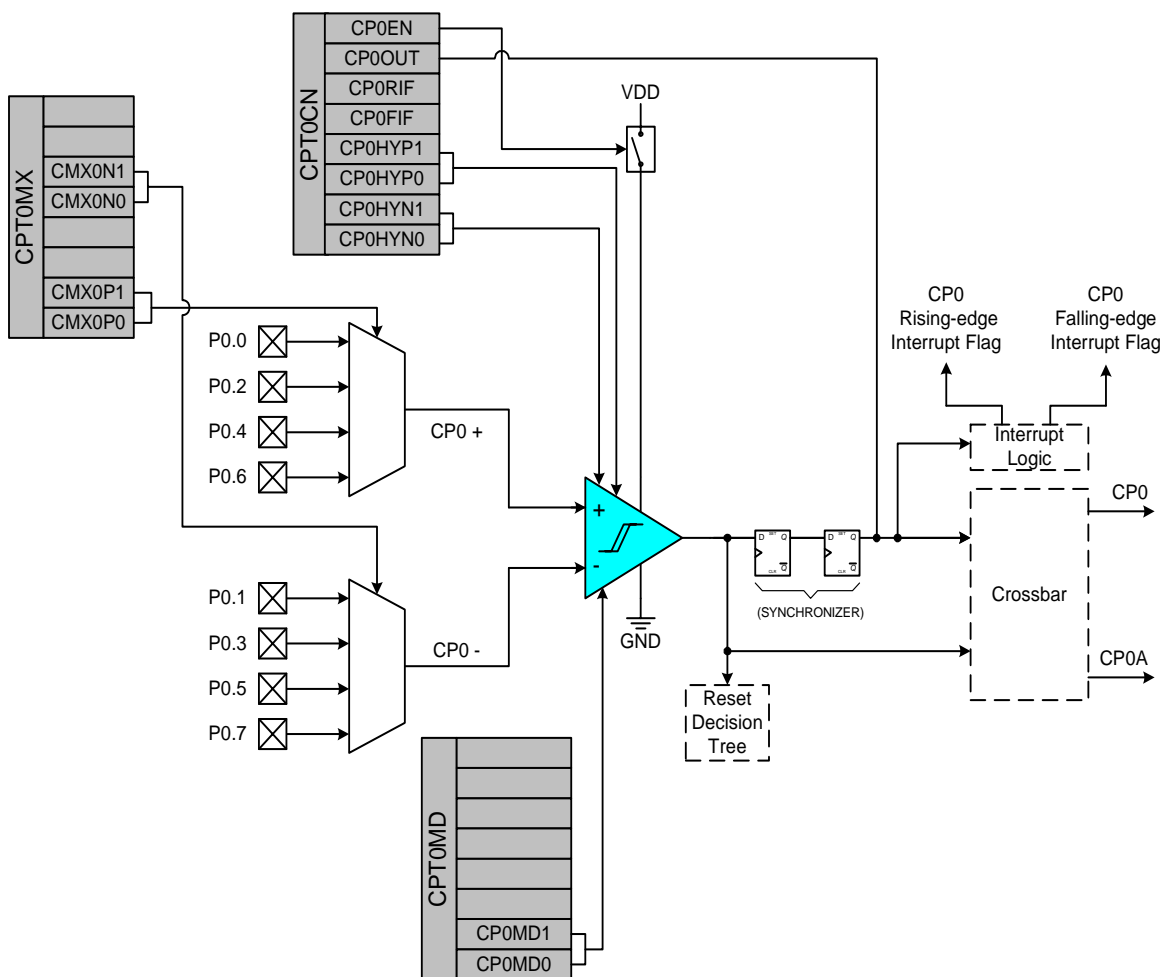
CPT0CN
CP0EN
CP0OUT
CP0RIF
CP0FIF
CP0HYP1
CP0HYP0
CP0HYN1
CP0HYN0

VDD

CPT0MX
CMX0N1
CMX0N0
CMX0P1
CMX0P0

CP0
Rising-edge
Interrupt Flag

CP0
Falling-edge
Interrupt Flag

P0.0
P0.2
P0.4
P0.6

CP0 +

Interrupt
Logic

CP0

+
-

D SET Q
CLR $\overline{Q}$

D SET Q
CLR $\overline{Q}$

(SYNCHRONIZER)

Crossbar

P0.1
P0.3
P0.5
P0.7

CP0 -

GND

CP0A

Reset
Decision
Tree

CPT0MD
CP0MD1
CP0MD0